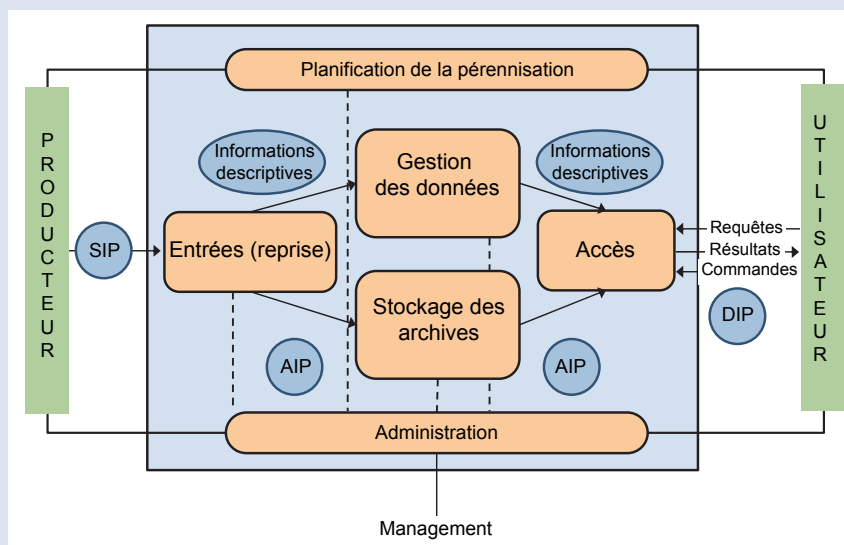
Planification de la pérennisation

PRODUCTEUR

SIP

Informations descriptives

Entrées (reprise)

Gestion des données

Stockage des archives

Informations descriptives

Accès

AIP

AIP

Requêtes

Résultats

Commandes

DIP

UTILISATEUR

Administration

Management